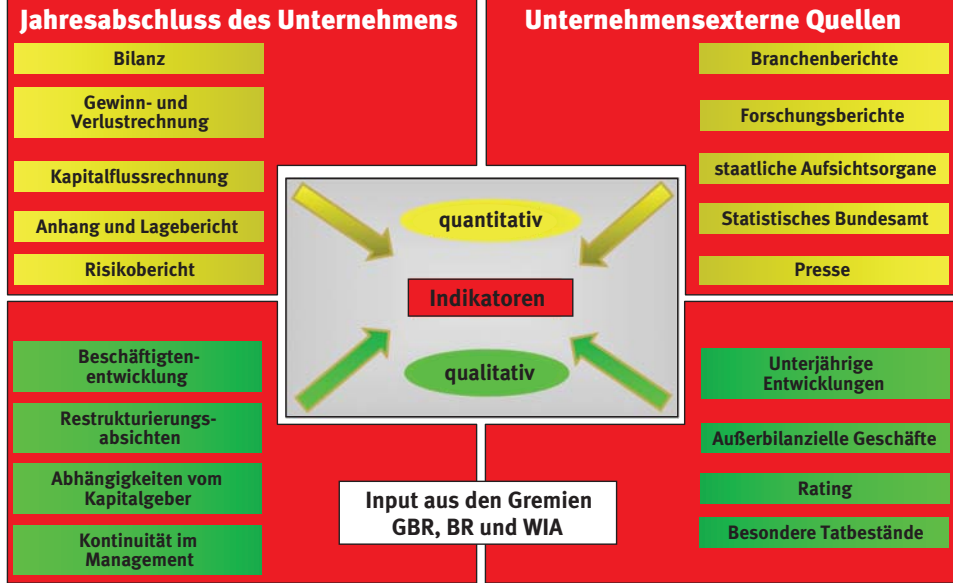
Jahresabschluss des Unternehmens

Bilanz

Gewinn- und Verlustrechnung

Kapitalflussrechnung

Anhang und Lagebericht

Risikobericht

Unternehmensexterne Quellen

Branchenberichte

Forschungsberichte

staatliche Aufsichtsorgane

Statistisches Bundesamt

Presse

quantitativ

Indikatoren

qualitativ

Beschäftigtenentwicklung

Restrukturierungsabsichten

Abhängigkeiten vom Kapitalgeber

Kontinuität im Management

Unterjährige Entwicklungen

Außerbilanzielle Geschäfte

Rating

Besondere Tatbestände

Input aus den Gremien GBR, BR und WIA